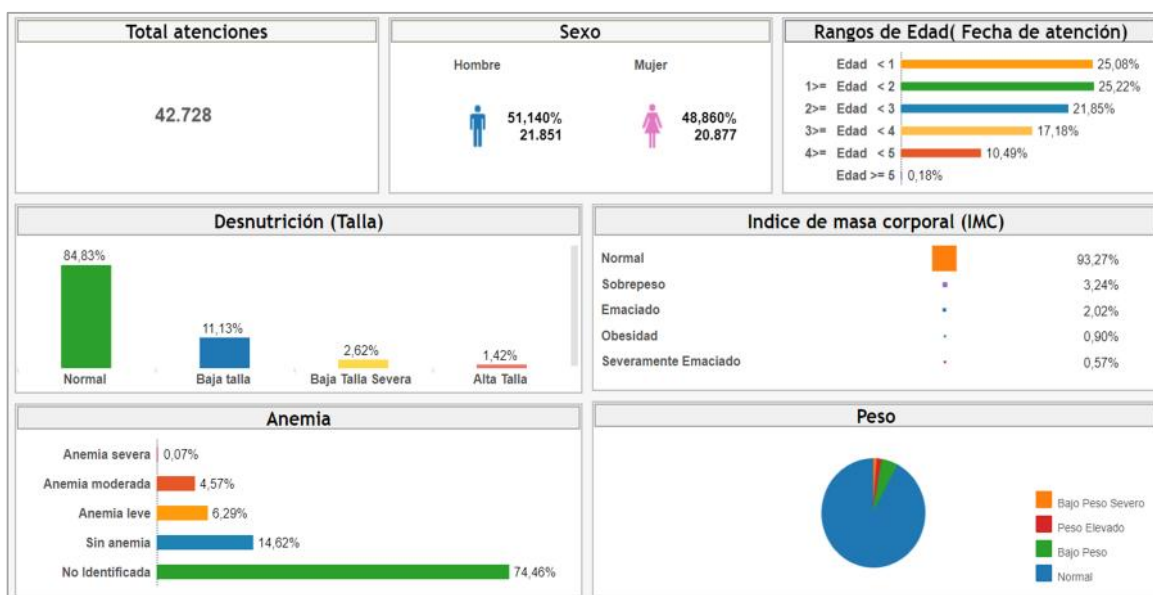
Total atenciones

42.728

Sexo

Hombre

51,140%
21.851

Mujer

48,860%
20.877

Rangos de Edad( Fecha de atención)

| | |
|---|---|
| Edad < 1 | 25,08% |
| 1>= Edad < 2 | 25,22% |
| 2>= Edad < 3 | 21,85% |
| 3>= Edad < 4 | 17,18% |
| 4>= Edad < 5 | 10,49% |
| Edad >= 5 | 0,18% |

Desnutrición (Talla)

84,83%
Normal

11,13%
Baja talla

2,62%
Baja Talla Severa

1,42%
Alta Talla

Indice de masa corporal (IMC)

| | |
|---|---|
| Normal | 93,27% |
| Sobrepeso | 3,24% |
| Emaciado | 2,02% |
| Obesidad | 0,90% |
| Severamente Emaciado | 0,57% |

Anemia

| | |
|---|---|
| Anemia severa | 0,07% |
| Anemia moderada | 4,57% |
| Anemia leve | 6,29% |
| Sin anemia | 14,62% |
| No Identificada | 74,46% |

Peso

Bajo Peso Severo
Peso Elevado
Bajo Peso
Normal